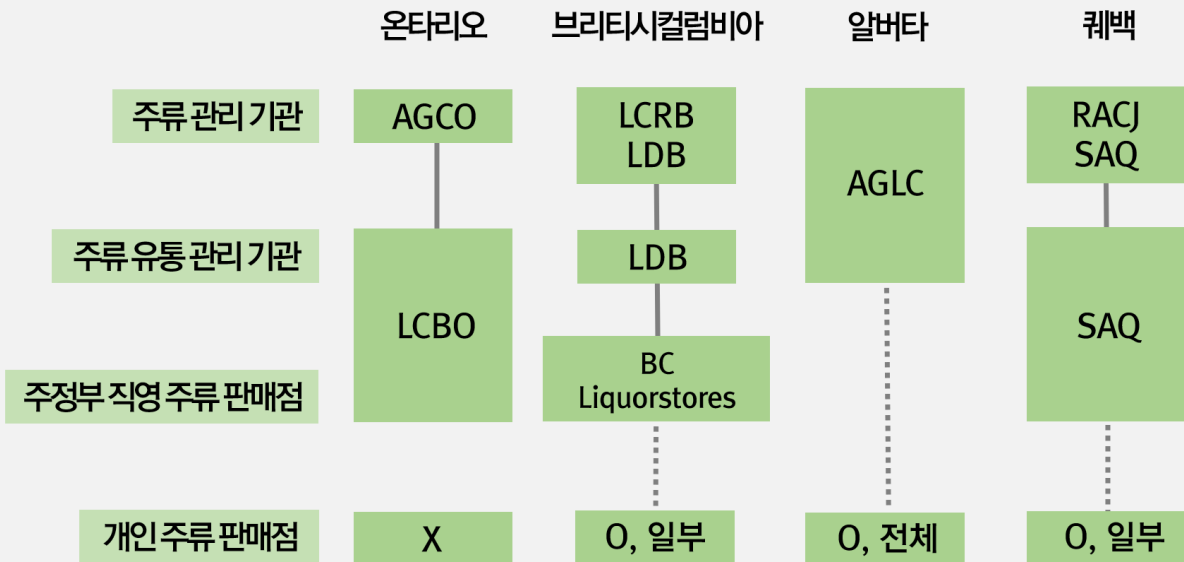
| | 온타리오 | 브리티시컬럼비아 | 알버타 | 퀘백 |
|---|---|---|---|---|
| 주류 관리 기관 | AGCO | LCRB LDB | AGLC | RACJ SAQ |
| 주류 유통 관리 기관 | LCBO | LDB | AGLC | SAQ |
| 주정부 직영 주류 판매점 | LCBO | BC Liquorstores | | SAQ |
| 개인 주류 판매점 | X | O, 일부 | O, 전체 | O, 일부 |